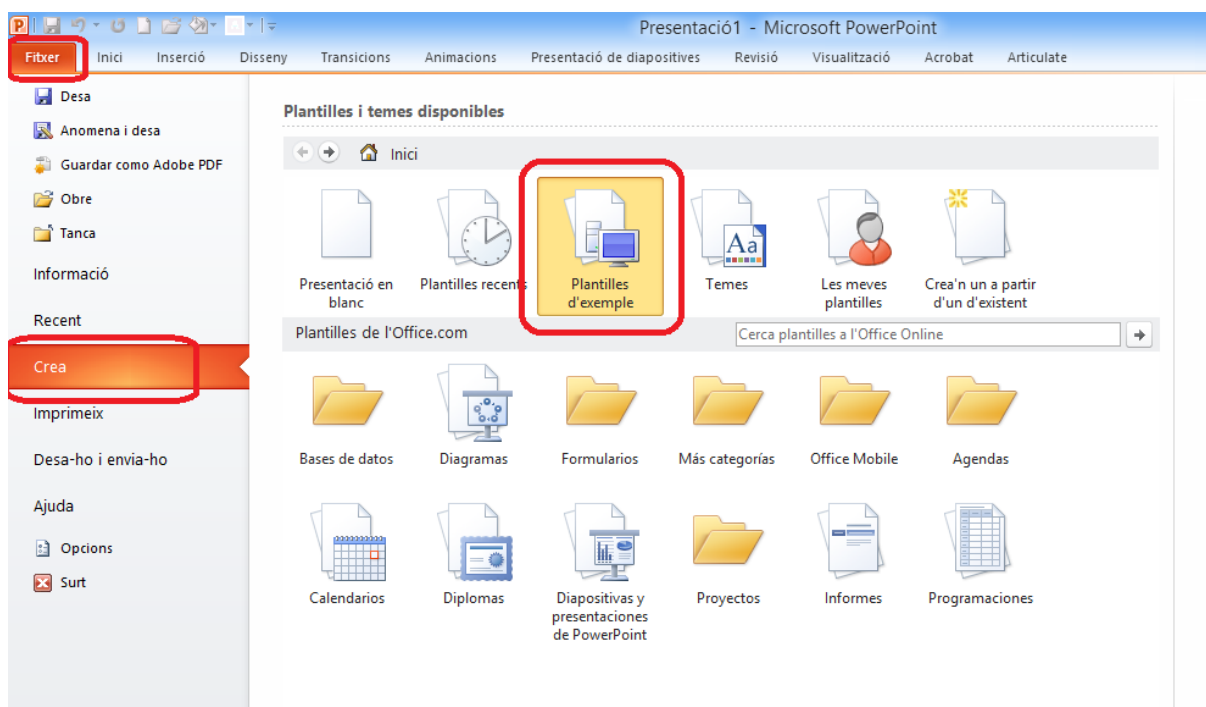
Presentació1 - Microsoft PowerPoint

Fitxer | Inici | Inserció | Disseny | Transicions | Animacions | Presentació de diapositives | Revisió | Visualització | Acrobat | Articulate

Desa
Anomena i desa
Guardar como Adobe PDF
Obre
Tanca
Informació
Recent
Crea
Imprimeix
Desa-ho i envia-ho
Ajuda
Opcions
Surt

Plantilles i temes disponibles

Inici

Presentació en blanc
Plantilles recents
Plantilles d'exemple
Temes
Les meves plantilles
Crea'n un a partir d'un d'existent

Plantilles de l'Office.com

Cerca plantilles a l'Office Online

Bases de datos
Diagramas
Formularios
Más categorías
Office Mobile
Agendas

Calendarios
Diplomas
Diapositivas y presentaciones de PowerPoint
Proyectos
Informes
Programaciones